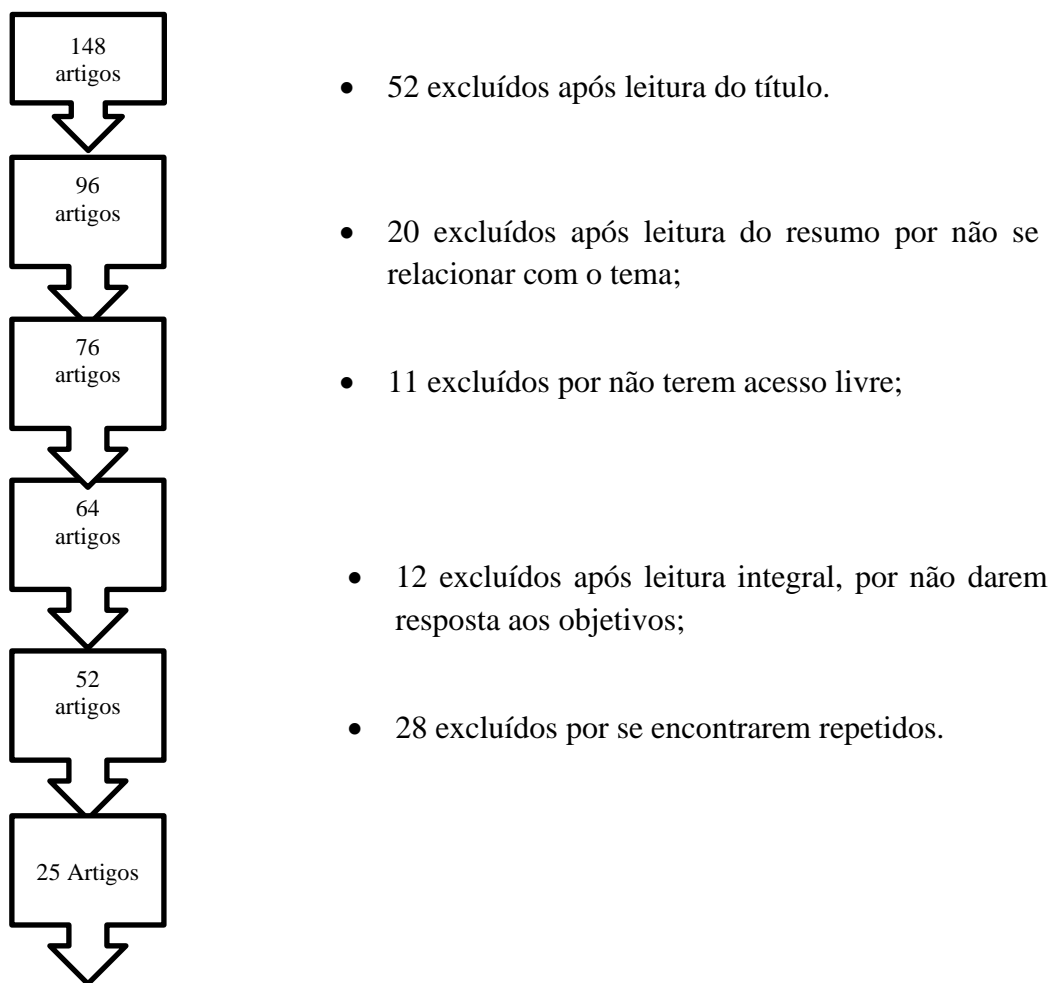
148 artigos

- 52 excluídos após leitura do título.

96 artigos

- 20 excluídos após leitura do resumo por não se relacionar com o tema;

76 artigos

- 11 excluídos por não terem acesso livre;

64 artigos

- 12 excluídos após leitura integral, por não darem resposta aos objetivos;

52 artigos

- 28 excluídos por se encontrarem repetidos.

25 Artigos